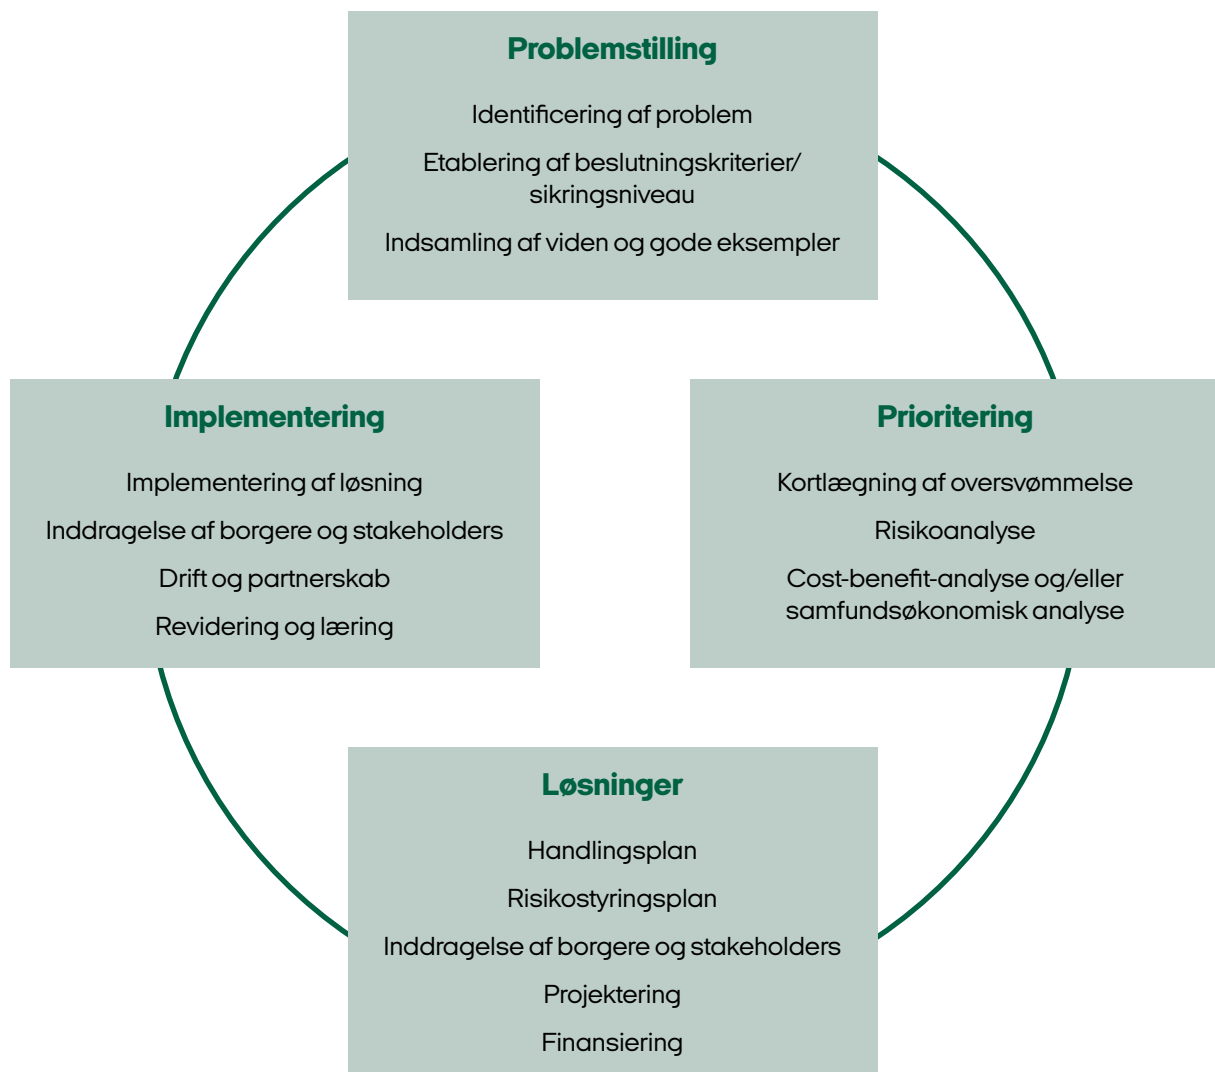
Problemstilling

Identificering af problem

Etablering af beslutningskriterier/ sikringsniveau

Indsamling af viden og gode eksempler

Implementering

Implementering af løsning

Inddragelse af borgere og stakeholders

Drift og partnerskab

Revidering og læring

Prioritering

Kortlægning af oversvømmelse

Risikoanalyse

Cost-benefit-analyse og/eller samfundsøkonomisk analyse

Løsninger

Handlingsplan

Risikostyringsplan

Inddragelse af borgere og stakeholders

Projektering

Finansiering